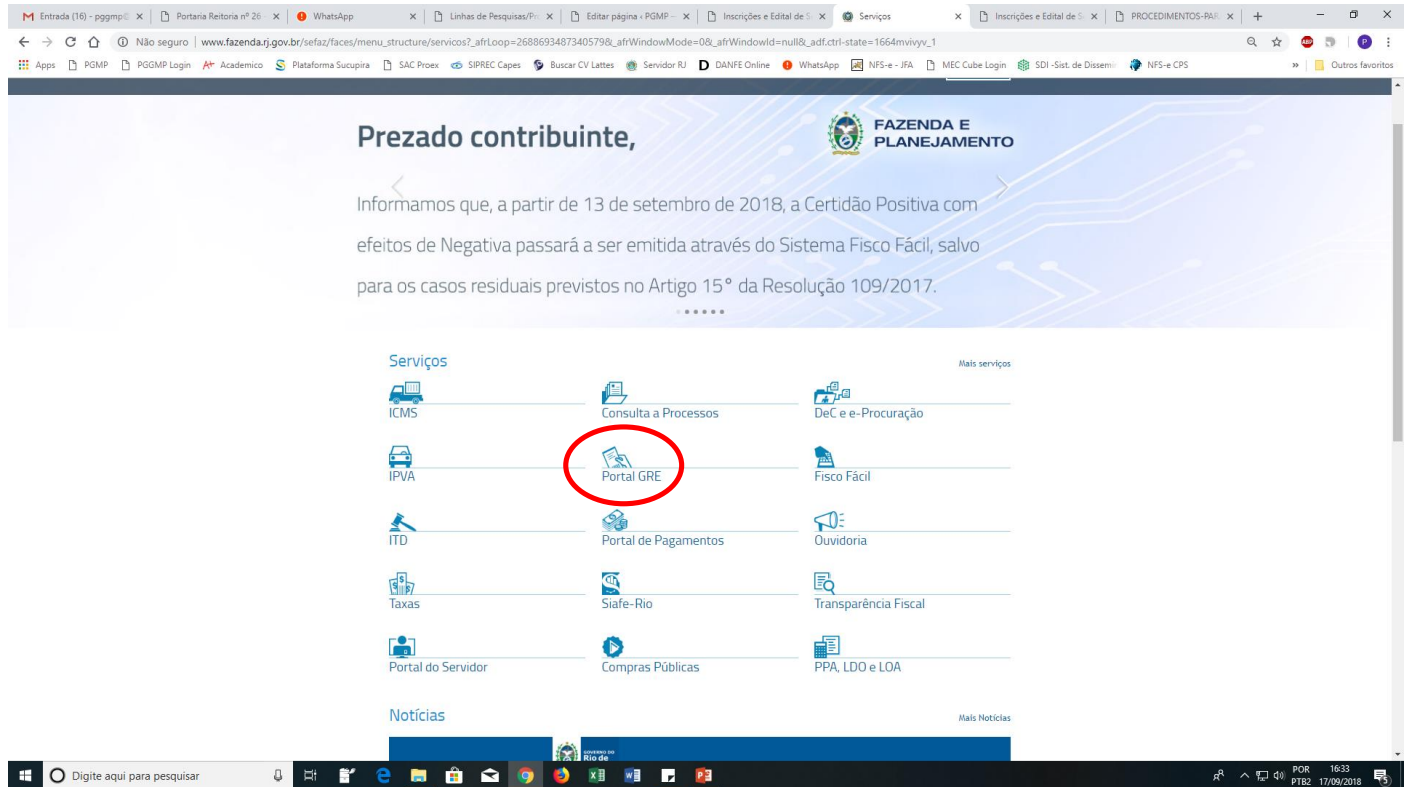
M Entrada (16) - pggmp@ × | Portaria Reitoria nº 26 × | WhatsApp × | Linhas de Pesquisas/Pr × | Editar página ‹ PGMP — × | Inscrições e Edital de S × | Serviços × | Inscrições e Edital de S × | PROCEDIMENTOS-PAR × | +

Não seguro | www.fazenda.rj.gov.br/sefaz/faces/menu_structure/servicos?_afrLoop=26886934873405798_afrWindowMode=0&_afrWindowId=null&_adf.ctrl-state=1664mvivyv_1

Apps PGMP PGGMP Login Academico Plataforma Sucupira SAC Proex SIPREC Capes Buscar CV Lattes Servidor RJ DANFE Online WhatsApp NFS-e - JFA MEC Cube Login SDI -Sist. de Dissem NFS-e CPS » Outros favoritos

Prezado contribuinte,

FAZENDA E PLANEJAMENTO

Informamos que, a partir de 13 de setembro de 2018, a Certidão Positiva com efeitos de Negativa passará a ser emitida através do Sistema Fisco Fácil, salvo para os casos residuais previstos no Artigo 15° da Resolução 109/2017.

Serviços

Mais serviços

ICMS
Consulta a Processos
DeC e e-Procuração
IPVA
Portal GRE
Fisco Fácil
ITD
Portal de Pagamentos
Ouvidoria
Taxas
Siafe-Rio
Transparência Fiscal
Portal do Servidor
Compras Públicas
PPA, LDO e LOA

Notícias

Mais Notícias

GOVERNO DO Rio de

Digite aqui para pesquisar

POR PTB2 16:33 17/09/2018